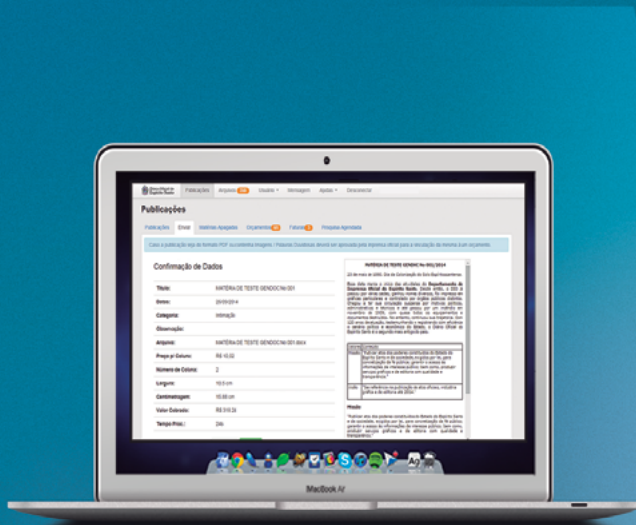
Publicações Arquivos Usuários Mensagens Ajudas Desconectar

Publicações

Publicações Enviar Matérias Apagadas Orçamentos Faturas Pesquisa Agendada

Caso a publicação seja de formato PDF ou contenha imagens / Palavras Escaneadas deverá ser aprovada pela Imprensa oficial para o cálculo do Anúncio a um orçamento.

Confirmação de Dados

| | |
|---|---|
| Título: | MATÉRIA DE TESTE GENDOC No 001 |
| Data: | 26/05/2014 |
| Categoria: | Informação |
| Observação: | |
| Arquivo: | MATÉRIA DE TESTE GENDOC No 001.docx |
| Preço p/ Coluna: | R$ 10,02 |
| Número de Coluna: | 2 |
| Largura: | 10,5 cm |
| Centimetragem: | 15,68 cm |
| Valor Estimado: | R$ 316,24 |
| Tempo Prev.: | 24h |

MATÉRIA DE TESTE GENDOC No 001/2014

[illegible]

Missão

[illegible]

MacBook Air